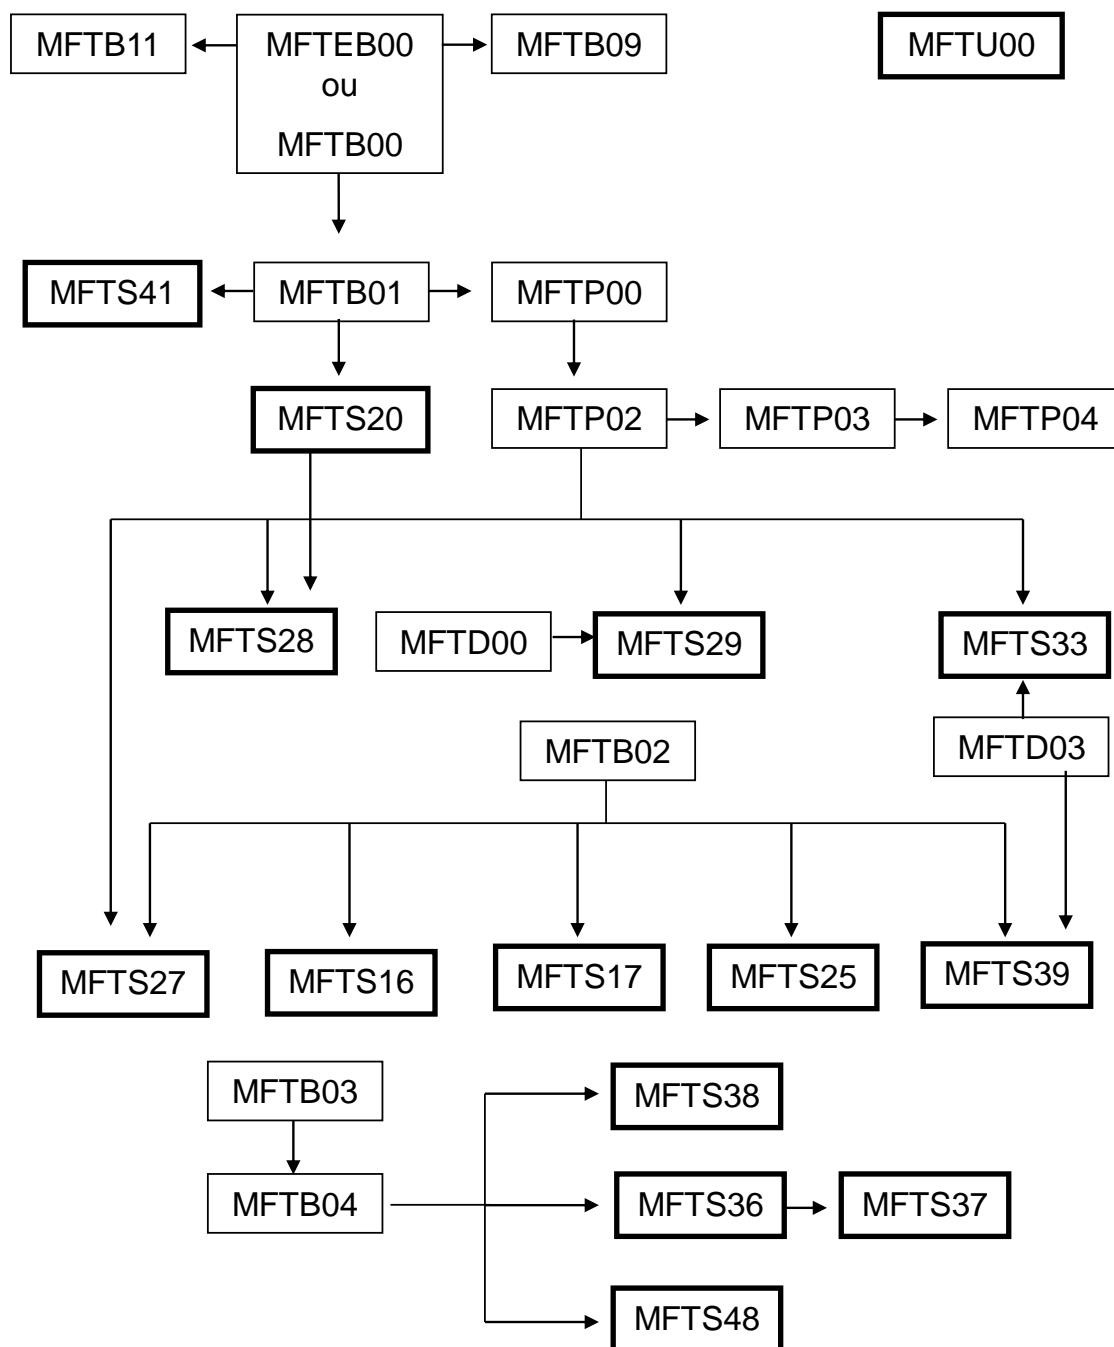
MFTB11
MFTEB00
ou
MFTB00
MFTB09
MFTU00

MFTS41
MFTB01
MFTP00

MFTS20
MFTP02
MFTP03
MFTP04

MFTS28
MFTD00
MFTS29
MFTS33

MFTB02
MFTD03

MFTS27
MFTS16
MFTS17
MFTS25
MFTS39

MFTB03
MFTS38
MFTB04
MFTS36
MFTS37
MFTS48